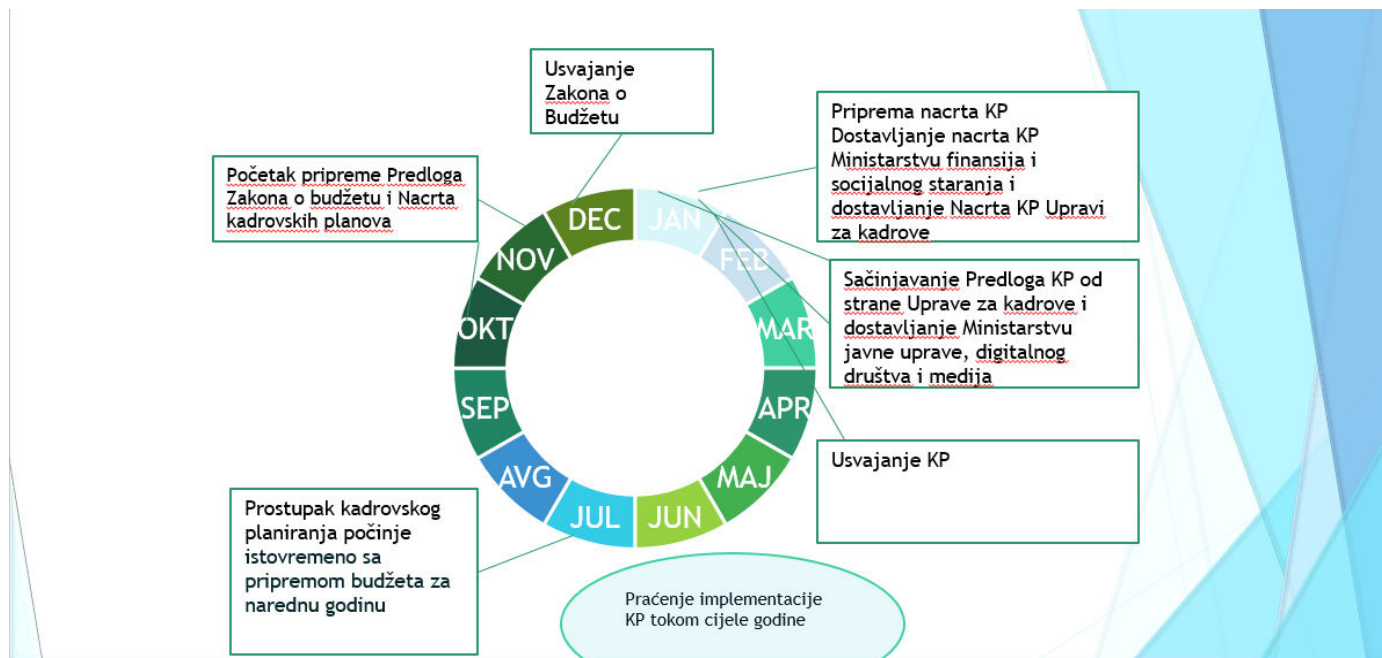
Usvajanje Zakona o Budžetu

Priprema nacrta KP Dostavljanje nacrta KP Ministarstvu finansija i socijalnog staranja i dostavljanje Nacrta KP Upravi za kadrove

Početak pripreme Predloga Zakona o budžetu i Nacrta kadrovskih planova

Sačinjavanje Predloga KP od strane Uprave za kadrove i dostavljanje Ministarstvu javne uprave, digitalnog društva i medija

DEC
JAN
FEB
MAR
APR
MAJ
JUN
JUL
AVG
SEP
OKT
NOV

Usvajanje KP

Prostupak kadrovskog planiranja počinje istovremeno sa pripremom budžeta za narednu godinu

Praćenje implementacije KP tokom cijele godine